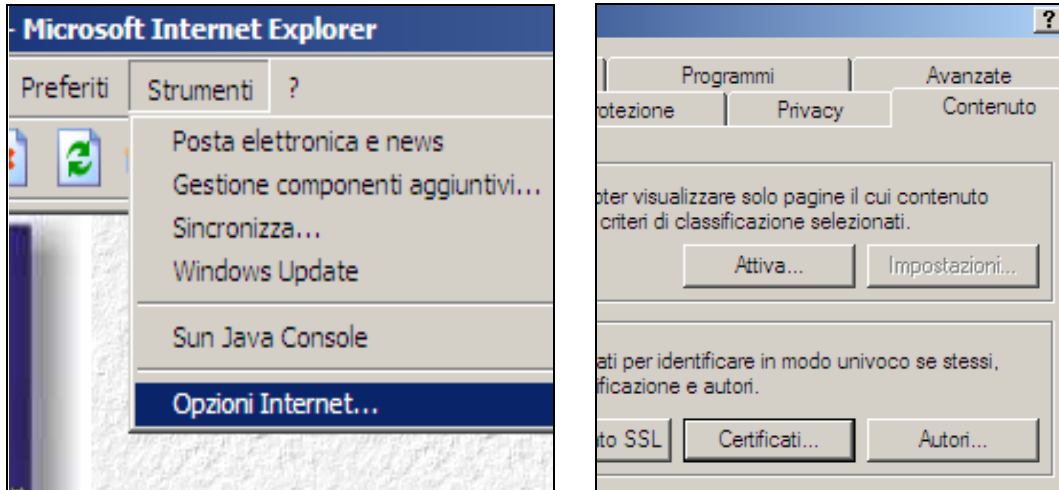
- Microsoft Internet Explorer

Preferiti Strumenti ?

Posta elettronica e news
Gestione componenti aggiuntivi...
Sincronizza...
Windows Update
Sun Java Console
Opzioni Internet...

?

Programmi Avanzate
rotezione Privacy Contenuto

oter visualizzare solo pagine il cui contenuto
criteri di classificazione selezionati.

Attiva... Impostazioni...

ati per identificare in modo univoco se stessi,
ficazione e autori.

to SSL Certificati... Autori...